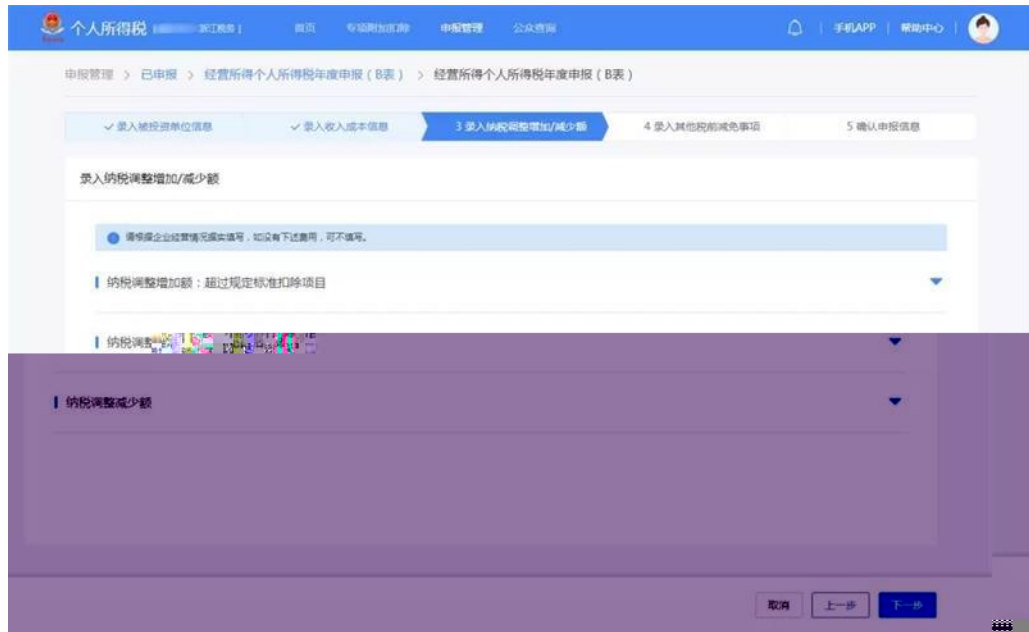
个人所得税 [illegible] 浙江税务 | 首页 专项附加扣除 申报管理 公众查询 | 手机APP | 帮助中心 |

申报管理 > 已申报 > 经营所得个人所得税年度申报（B表） > 经营所得个人所得税年度申报（B表）

✓ 录入被投资单位信息 ✓ 录入收入成本信息 3 录入纳税调整增加/减少额 4 录入其他税前减免事项 5 确认申报信息

录入纳税调整增加/减少额

请根据企业经营情况据实填写，如没有下述费用，可不填写。

纳税调整增加额：超过规定标准扣除项目

纳税调整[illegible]

纳税调整减少额

取消 上一步 下一步